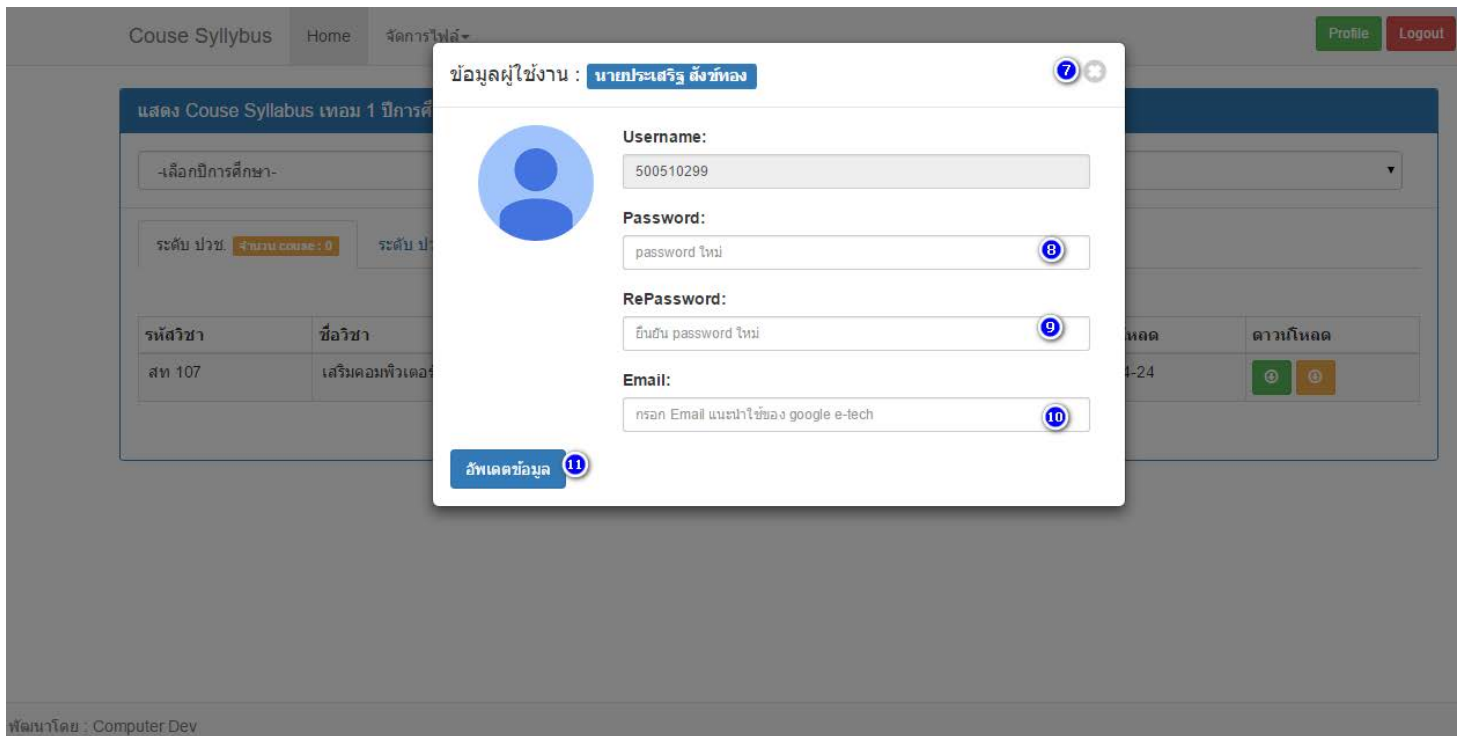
Couse Syllybus Home จัดการไฟล์▾

Profile Logout

แสดง Couse Syllabus เทอม 1 ปีการศึ

-เลือกปีการศึกษา-

ระดับ ปวช. จำนวน couse : 0 ระดับ ป

| รหัสวิชา | ชื่อวิชา | หลด | ดาวน์โหลด |
|---|---|---|---|
| สท 107 | เสริมคอมพิวเตอร | 4-24 | |

ข้อมูลผู้ใช้งาน : นายประเสริฐ สังข์ทอง

7

Username:

500510299

Password:

password ใหม่

8

RePassword:

ยืนยัน password ใหม่

9

Email:

กรอก Email แนะนำใช้ของ google e-tech

10

อัพเดตข้อมูล

11

พัฒนาโดย : Computer Dev